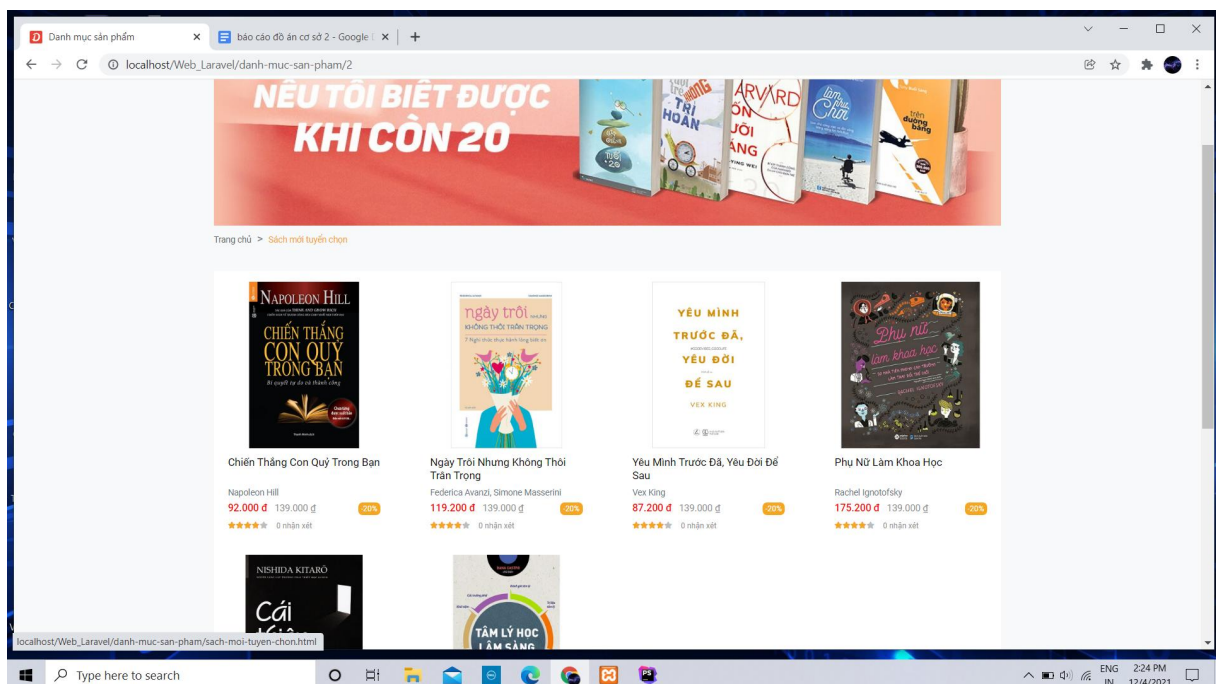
Danh mục sản phẩm ×
báo cáo đồ án cơ sở 2 - Google ×
+
localhost/Web_Laravel/danh-muc-san-pham/2

NẾU TÔI BIẾT ĐƯỢC KHI CÒN 20

TRÌ HOÃN
ARVARD
trên đường băng

Trang chủ > Sách mới tuyển chọn

NAPOLEON HILL
CHIẾN THẮNG CON QUỶ TRONG BẠN
Bí quyết tự do và thành công

ngày trôi
KHÔNG THÔI TRÂN TRỌNG

YÊU MÌNH TRƯỚC ĐÃ, YÊU ĐỜI ĐỂ SAU
VEX KING

Phụ nữ làm khoa học

Chiến Thắng Con Quỷ Trong Bạn
Napoleon Hill
92.000 đ 139.000 ₫ -20%
0 nhận xét

Ngày Trôi Nhưng Không Thôi Trân Trọng
Federica Avanzi, Simone Masserini
119.200 đ 139.000 ₫ -20%
0 nhận xét

Yêu Mình Trước Đã, Yêu Đời Để Sau
Vex King
87.200 đ 139.000 ₫ -20%
0 nhận xét

Phụ Nữ Làm Khoa Học
Rachel Ignotofsky
175.200 đ 139.000 ₫ -20%
0 nhận xét

NISHIDA KITARŌ
Cái

TÂM LÝ HỌC LÂM SÀNG

localhost/Web_Laravel/danh-muc-san-pham/sach-moi-tuyen-chon.html

Type here to search
ENG IN
2:24 PM
12/4/2021